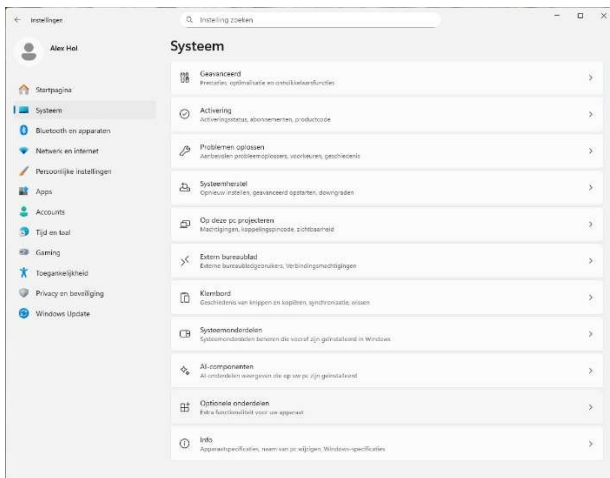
← Instellingen

Instelling zoeken

Alex Hol

Startpagina
Systeem
Bluetooth en apparaten
Netwerk en internet
Persoonlijke instellingen
Apps
Accounts
Tijd en taal
Gaming
Toegankelijkheid
Privacy en beveiliging
Windows Update

Systeem

Geavanceerd
Prestaties, optimalisatie en ontwikkelaarsfuncties

Activering
Activeringsstatus, abonnementen, productcode

Problemen oplossen
Aanbevolen probleemoplossers, voorkeuren, geschiedenis

Systeemherstel
Opnieuw instellen, geavanceerd opstarten, downgraden

Op deze pc projecteren
Machtigingen, koppelingspincode, zichtbaarheid

Extern bureaublad
Externe bureaubladgebruikers, Verbindingsmachtigingen

Klembord
Geschiedenis van knippen en kopiëren, synchronisatie, wissen

Systeemonderdelen
Systeemonderdelen binnen die vooraf zijn geïnstalleerd in Windows

AI-componenten
AI-onderdelen weergeven die op uw pc zijn geïnstalleerd

Optionele onderdelen
Extra functionaliteit voor uw apparaat

Info
Apparaatspecificaties, naam van pc wijzigen, Windows-specificaties